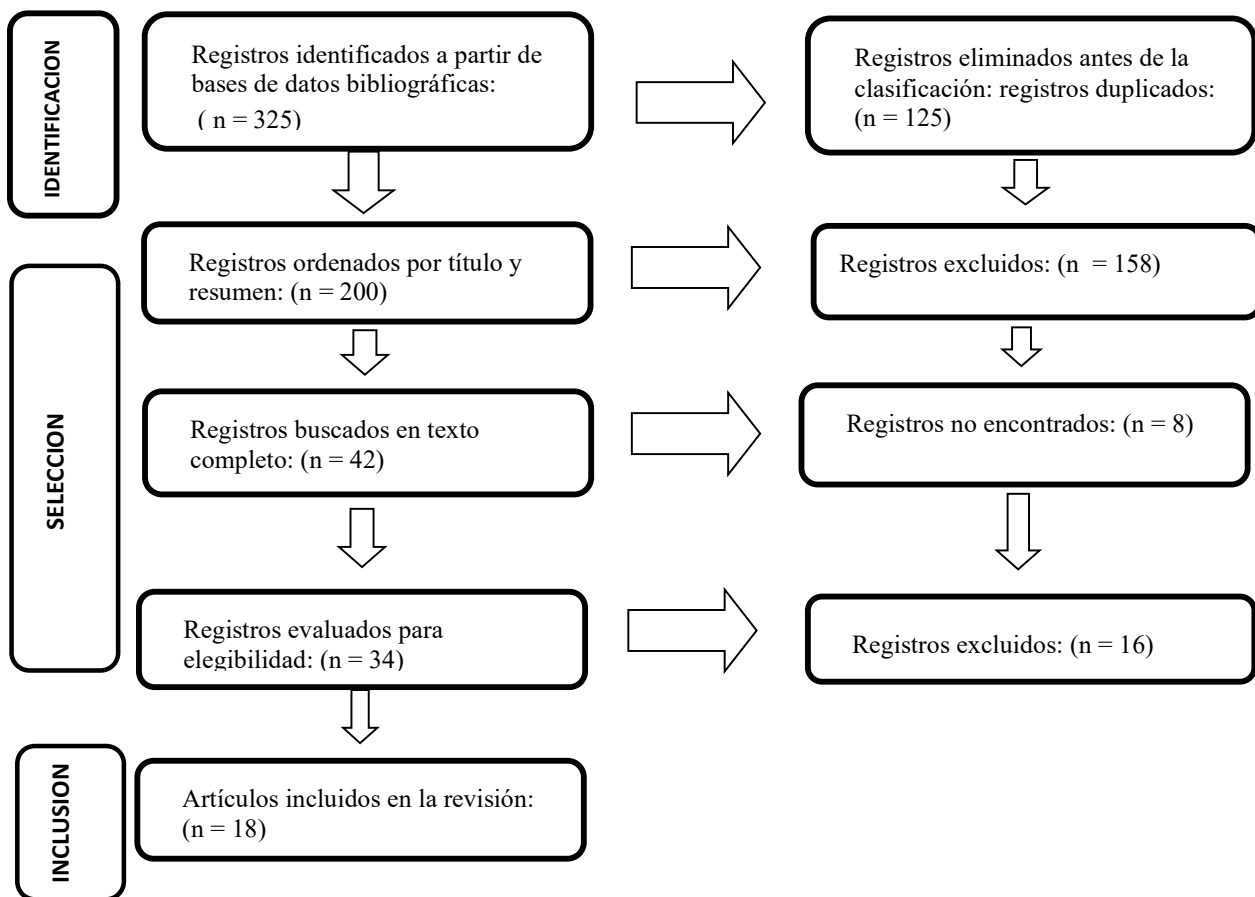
IDENTIFICACION

Registros identificados a partir de bases de datos bibliográficas: ( n = 325)

Registros eliminados antes de la clasificación: registros duplicados: (n = 125)

SELECCION

Registros ordenados por título y resumen: (n = 200)

Registros excluidos: (n = 158)

Registros buscados en texto completo: (n = 42)

Registros no encontrados: (n = 8)

Registros evaluados para elegibilidad: (n = 34)

Registros excluidos: (n = 16)

INCLUSION

Artículos incluidos en la revisión: (n = 18)